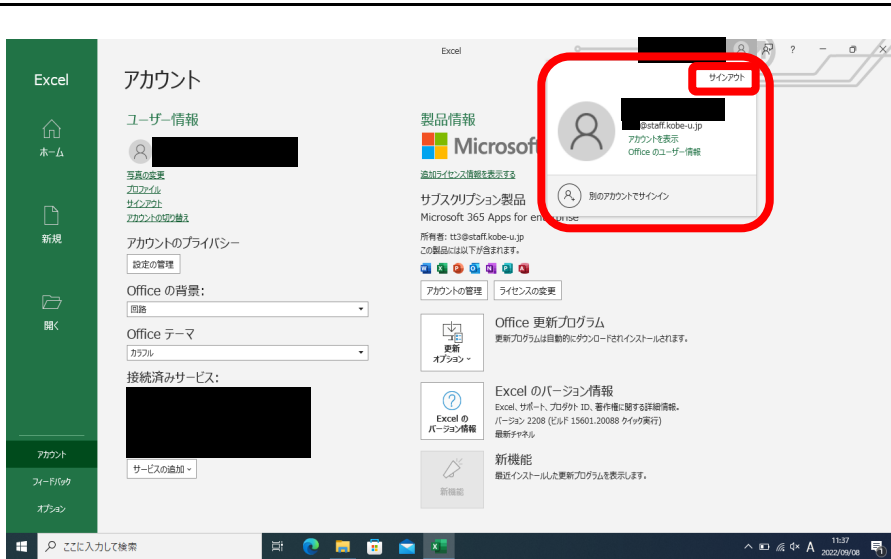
Excel

Excel

ホーム

新規

開く

アカウント

フィードバック

オプション

アカウント

ユーザー情報

写真の変更
プロファイル
サインアウト
アカウントの切り替え

アカウントのプライバシー
設定の管理

Office の背景:
回路

Office テーマ
カラフル

接続済みサービス:

サービスの追加

製品情報

Microsoft

追加ライセンス情報を表示する

サブスクリプション製品
Microsoft 365 Apps for enterprise
所有者: tt3@staff.kobe-u.jp
この製品には以下が含まれます。

アカウントの管理　ライセンスの変更

更新オプション
Office 更新プログラム
更新プログラムは自動的にダウンロードされインストールされます。

Excel のバージョン情報
Excel のバージョン情報
Excel、サポート、プロダクト ID、著作権に関する詳細情報。
バージョン 2208 (ビルド 15601.20088 クイック実行)
最新チャネル

新機能
新機能
最近インストールした更新プログラムを表示します。

サインアウト
@staff.kobe-u.jp
アカウントを表示
Office のユーザー情報
別のアカウントでサインイン

ここに入力して検索

11:37
2022/09/08